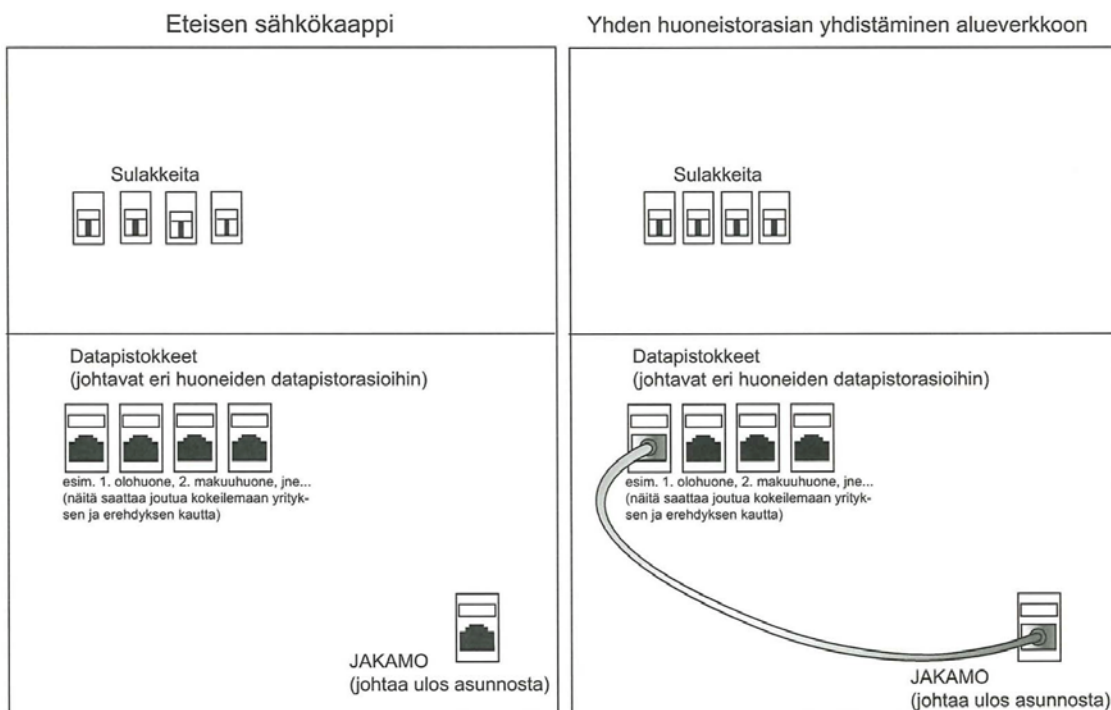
Eteisen sähkökaappi

Sulakkeita

Datapistokkeet
(johtavat eri huoneiden datapistorasioihin)

esim. 1. olohuone, 2. makuuhuone, jne...
(näitä saattaa joutua kokeilemaan yrityksen ja erehdyksen kautta)

JAKAMO
(johtaa ulos asunnosta)

Yhden huoneistorasian yhdistäminen alueverkkoon

Sulakkeita

Datapistokkeet
(johtavat eri huoneiden datapistorasioihin)

esim. 1. olohuone, 2. makuuhuone, jne...
(näitä saattaa joutua kokeilemaan yrityksen ja erehdyksen kautta)

JAKAMO
(johtaa ulos asunnosta)